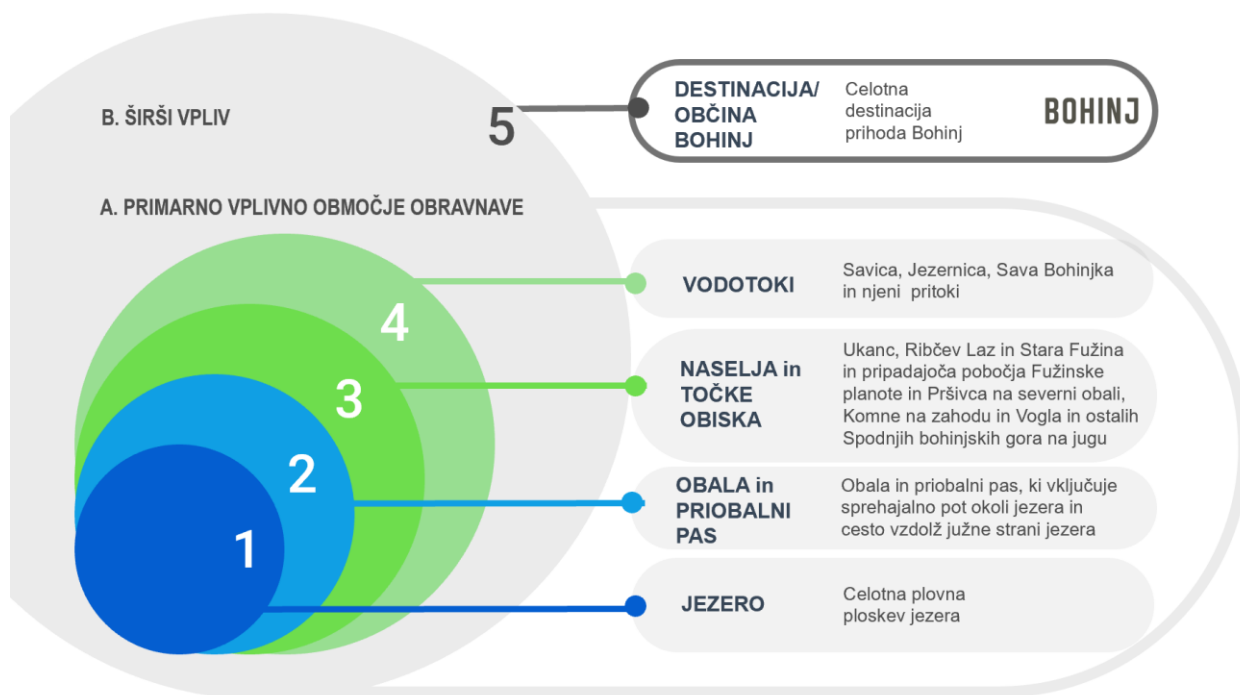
B. ŠIRŠI VPLIV

5

DESTINACIJA/ OBČINA BOHINJ

Celotna destinacija prihoda Bohinj

BOHINJ

A. PRIMARNO VPLIVNO OBMOČJE OBRAVNAVE

4

3

2

1

VODOTOKI

Savica, Jezernica, Sava Bohinjka in njeni pritoki

NASELJA in TOČKE OBISKA

Ukanc, Ribčev Laz in Stara Fužina in pripadajoča pobočja Fužinske planote in Pršivca na severni obali, Komne na zahodu in Vogla in ostalih Spodnjih bohinjskih gora na jugu

OBALA in PRIOBALNI PAS

Obala in priobalni pas, ki vključuje sprehajalno pot okoli jezera in cesto vzdolž južne strani jezera

JEZERO

Celotna plovna ploskev jezera